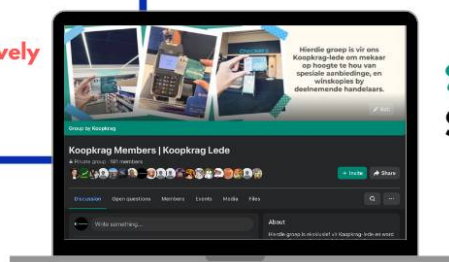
vely

Hierdie groep is vir ons Koopkrag-lede om mekaar op hoogte te hou van spesiale aanbiedinge, en winskopies by deelnemende handelaars.

Edit

Group by Koopkrag

Koopkrag Members | Koopkrag Lede

Private group · 161 members

+ Invite

Share

Discussion

Open questions

Members

Events

Media

Files

Write something...

About

Hierdie groep is eksklusief vir Koopkrag-lede om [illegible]